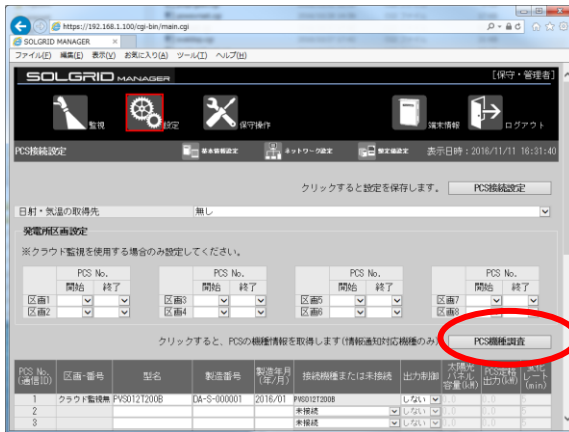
https://192.168.1.100/cgi-bin/main.cgi

SOLGRID MANAGER

ファイル(F) 編集(E) 表示(V) お気に入り(A) ツール(T) ヘルプ(H)

SOLGRID MANAGER

[保守・管理者]

監視

設定

保守操作

端末情報

ログアウト

PCS接続設定

基本情報設定

ネットワーク設定

限定値設定

表示日時：2016/11/11 16:31:40

クリックすると設定を保存します。

PCS接続設定

日射・気温の取得先

無し

発電所区画設定

※クラウド監視を使用する場合のみ設定してください。

| | PCS No. | |
|---|---|---|
| | 開始 | 終了 |
| 区画1 | | |
| 区画2 | | |

| | PCS No. | |
|---|---|---|
| | 開始 | 終了 |
| 区画3 | | |
| 区画4 | | |

| | PCS No. | |
|---|---|---|
| | 開始 | 終了 |
| 区画5 | | |
| 区画6 | | |

| | PCS No. | |
|---|---|---|
| | 開始 | 終了 |
| 区画7 | | |
| 区画8 | | |

クリックすると、PCSの機種情報を取得します（情報通知対応機種のみ）

PCS機種調査

| PCS No.(通信ID) | 区画・番号 | 型名 | 製造番号 | 製造年月(年/月) | 接続機種または未接続 | 出力制御 | 太陽光パネル容量(kW) | PCS定格出力(kW) | 変化レート(min) |
|---|---|---|---|---|---|---|---|---|---|
| 1 | クラウド監視無 | PVS012T200B | DA-S-000001 | 2016/01 | PVS012T200B | しない | 0.0 | 0.0 | 5 |
| 2 | | | | | 未接続 | しない | 0.0 | 0.0 | 5 |
| 3 | | | | | 未接続 | しない | 0.0 | 0.0 | 5 |